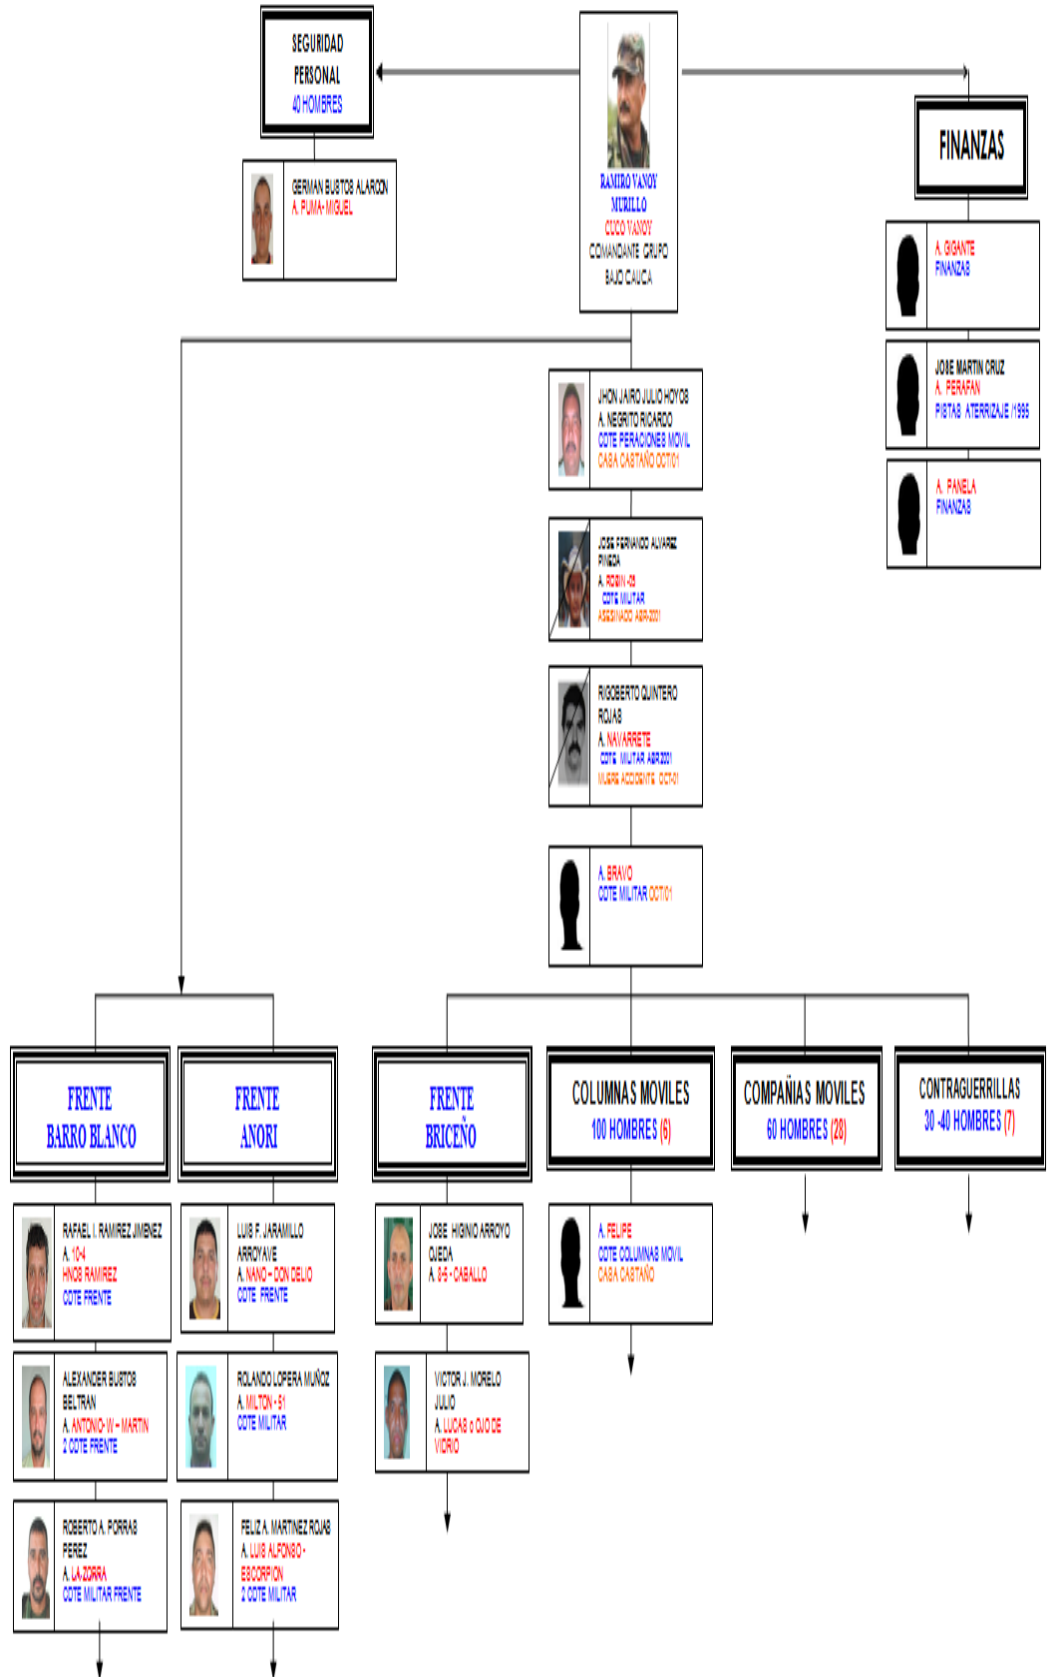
SEGURIDAD PERSONAL
40 HOMBRES

GERMAN BUSTOS ALARCON
A. PUMA- MIGUEL

RAMIRO VANOY MURILLO
CUCO VANOY
COMANDANTE GRUPO BAJO CAUCA

FINANZAS

A. GIGANTE
FINANZAS

JOSE MARTIN CRUZ
A. PERAFAN
PISTAS ATERRIZAJE /1995

A. PANELA
FINANZAS

JHON JAIRO JULIO HOYOS
A. NEGRITO RICARDO
CDTE PERACIONES MOVIL
CASA CASTAÑO OCT/01

JOSE FERNANDO ALVAREZ PINEDA
A. ROBIN -25
CDTE MILITAR
ASESINADO ABR-2001

RIGOBERTO QUINTERO ROJAS
A. NAVARRETE
CDTE MILITAR ABR2001
MUERE ACCIDENTE OCT-01

A. BRAVO
CDTE MILITAR OCT/01

FRENTE BARRO BLANCO

FRENTE ANORI

FRENTE BRICEÑO

COLUMNAS MOVILES
100 HOMBRES (6)

COMPAÑIAS MOVILES
60 HOMBRES (28)

CONTRAGUERRILLAS
30 -40 HOMBRES (7)

RAFAEL I. RAMIREZ JIMENEZ
A. 10-4
HNOS RAMIREZ
CDTE FRENTE

LUIS F. JARAMILLO ARROYAVE
A. NANO – DON DELIO
CDTE FRENTE

JOSE HIGINIO ARROYO OJEDA
A. 5-5 - CABALLO

A. FELIPE
CDTE COLUMNAS MOVIL
CASA CASTAÑO

ALEXANDER BUSTOS BELTRAN
A. ANTONIO- W – MARTIN
2 CDTE FRENTE

ROLANDO LOPERA MUÑOZ
A. MILTON - 51
CDTE MILITAR

VICTOR J. MORELO JULIO
A. LUCAS o OJO DE VIDRIO

ROBERTO A. PORRAS PEREZ
A. LA ZORRA
CDTE MILITAR FRENTE

FELIZ A. MARTINEZ ROJAS
A. LUIS ALFONSO - ESCORPION
2 CDTE MILITAR